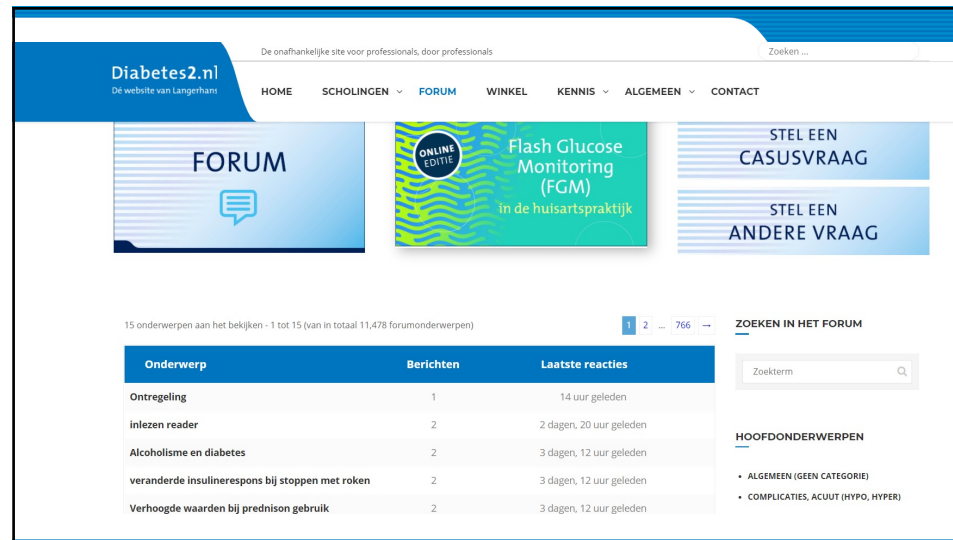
De onafhankelijke site voor professionals, door professionals

Zoeken ...

Diabetes2.nl
Dé website van Langerhans

HOME SCHOLINGEN FORUM WINKEL KENNIS ALGEMEEN CONTACT

FORUM

ONLINE EDITIE

Flash Glucose Monitoring (FGM) in de huisartspraktijk

STEL EEN CASUSVRAAG

STEL EEN ANDERE VRAAG

15 onderwerpen aan het bekijken - 1 tot 15 (van in totaal 11,478 forumonderwerpen)

1 2 … 766 →

| Onderwerp | Berichten | Laatste reacties |
|---|---|---|
| Ontregeling | 1 | 14 uur geleden |
| inlezen reader | 2 | 2 dagen, 20 uur geleden |
| Alcoholisme en diabetes | 2 | 3 dagen, 12 uur geleden |
| veranderde insulinerespons bij stoppen met roken | 2 | 3 dagen, 12 uur geleden |
| Verhoogde waarden bij prednison gebruik | 2 | 3 dagen, 12 uur geleden |

ZOEKEN IN HET FORUM

Zoekterm

HOOFDONDERWERPEN

• ALGEMEEN (GEEN CATEGORIE)
• COMPLICATIES, ACUUT (HYPO, HYPER)